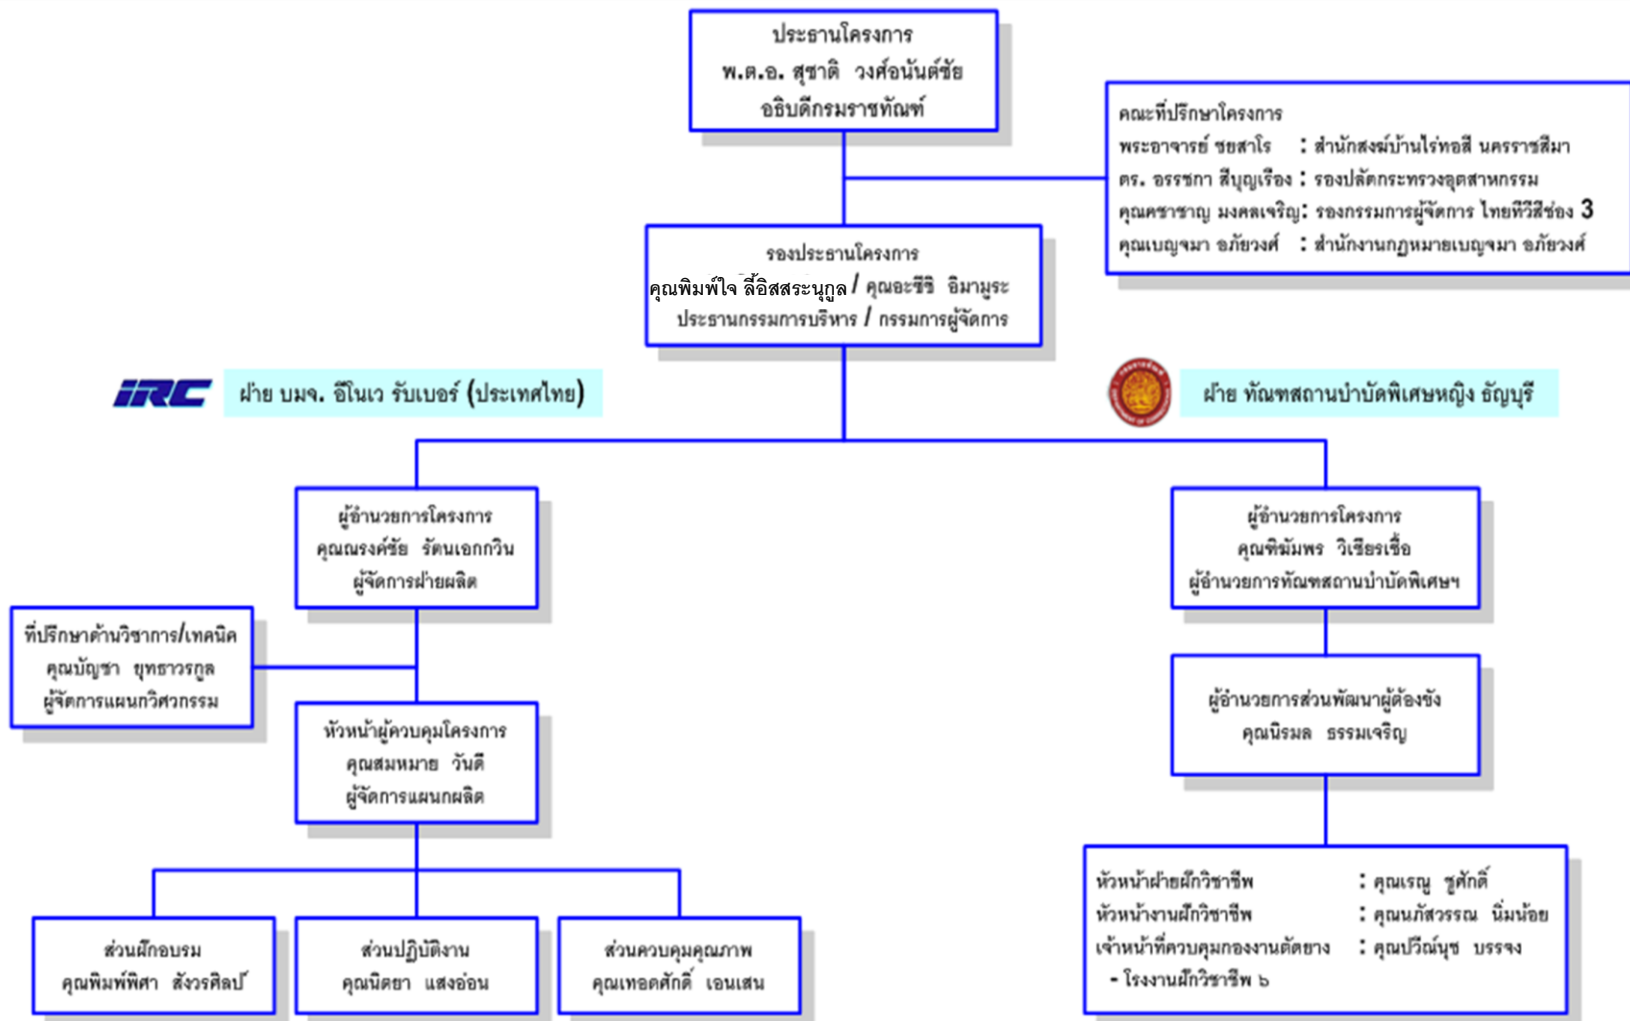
ประธานโครงการ
พ.ต.อ. สุชาติ วงศ์อนันต์ชัย
อธิบดีกรมราชทัณฑ์

คณะที่ปรึกษาโครงการ
พระอาจารย์ ชยสาโร : สำนักสงฆ์บ้านไร่ทอสี นครราชสีมา
ดร. อรรชกา สีบุญเรือง : รองปลัดกระทรวงอุตสาหกรรม
คุณศชาชญ มงคลเจริญ: รองกรรมการผู้จัดการ ไทยทีวีสีช่อง 3
คุณเบญจมา อภัยวงศ์ : สำนักงานกฎหมายเบญจมา อภัยวงศ์

รองประธานโครงการ
คุณพิมพ์ใจ ลี้อิสสระนุกูล / คุณอะซึชิ อิมามูระ
ประธานกรรมการบริหาร / กรรมการผู้จัดการ

IRC

ฝ่าย บมจ. อีโนเว รับเบอร์ (ประเทศไทย)

ฝ่าย ทัณฑสถานบำบัดพิเศษหญิง ธัญบุรี

ผู้อำนวยการโครงการ
คุณณรงค์ชัย รัตนเอกกวิน
ผู้จัดการฝ่ายผลิต

ที่ปรึกษาด้านวิชาการ/เทคนิค
คุณบัญชา ยุทธาวรกูล
ผู้จัดการแผนกวิศวกรรม

หัวหน้าผู้ควบคุมโครงการ
คุณสมหมาย วันดี
ผู้จัดการแผนกผลิต

ส่วนฝึกอบรม
คุณพิมพ์พิศา สังวรศิลป์

ส่วนปฏิบัติงาน
คุณนิตยา แสงอ่อน

ส่วนควบคุมคุณภาพ
คุณเทอดศักดิ์ เอนเสน

ผู้อำนวยการโครงการ
คุณพิมัมพร วิเชียรเชื้อ
ผู้อำนวยการทัณฑสถานบำบัดพิเศษฯ

ผู้อำนวยการส่วนพัฒนาผู้ต้องขัง
คุณนิรมล ธรรมเจริญ

หัวหน้าฝ่ายฝึกวิชาชีพ : คุณเรณู ชูศักดิ์
หัวหน้างานฝึกวิชาชีพ : คุณภัสวรรณ นิ่มน้อย
เจ้าหน้าที่ควบคุมกองงานตัดยาง : คุณปวีณ์นุช บรรจง
- โรงงานฝึกวิชาชีพ ๖